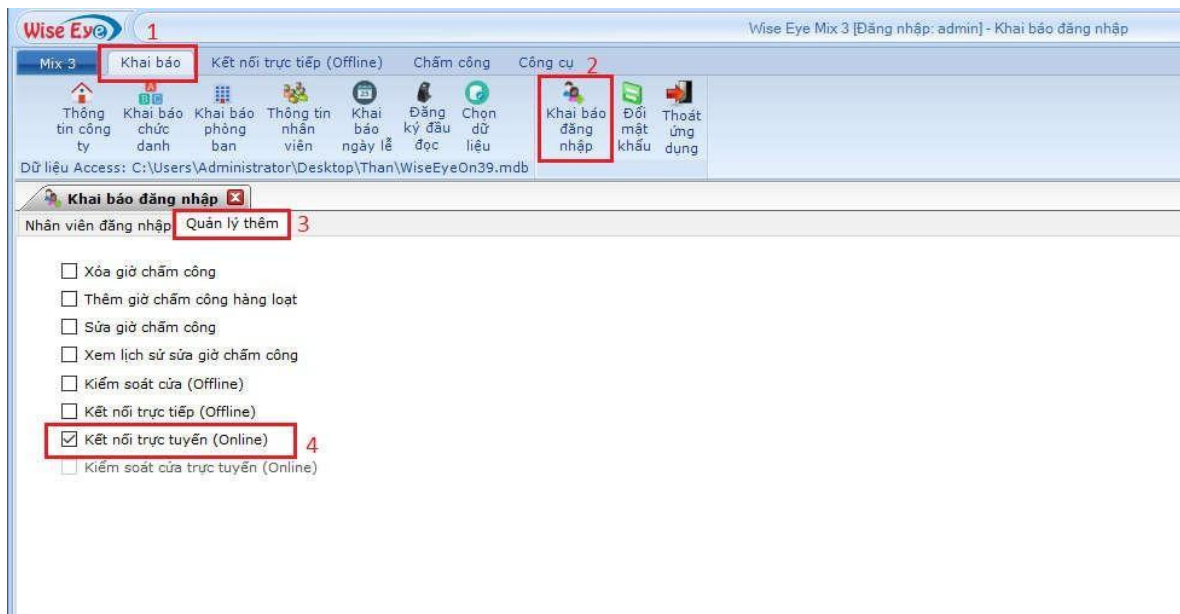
Wise Eye 1

Wise Eye Mix 3 [Đăng nhập: admin] - Khai báo đăng nhập

Mix 3 | Khai báo | Kết nối trực tiếp (Offline) | Chấm công | Công cụ 2

Thông tin công ty | Khai báo chức danh | Khai báo phòng ban | Thông tin nhân viên | Khai báo ngày lễ | Đăng ký đầu đọc | Chọn dữ liệu | Khai báo đăng nhập | Đổi mật khẩu | Thoát ứng dụng

Dữ liệu Access: C:\Users\Administrator\Desktop\Than\WiseEyeOn39.mdb

Khai báo đăng nhập

Nhân viên đăng nhập | Quản lý thêm 3

☐ Xóa giờ chấm công
☐ Thêm giờ chấm công hàng loạt
☐ Sửa giờ chấm công
☐ Xem lịch sử sửa giờ chấm công
☐ Kiểm soát cửa (Offline)
☐ Kết nối trực tiếp (Offline)
☑ Kết nối trực tuyến (Online) 4
☐ Kiểm soát cửa trực tuyến (Online)